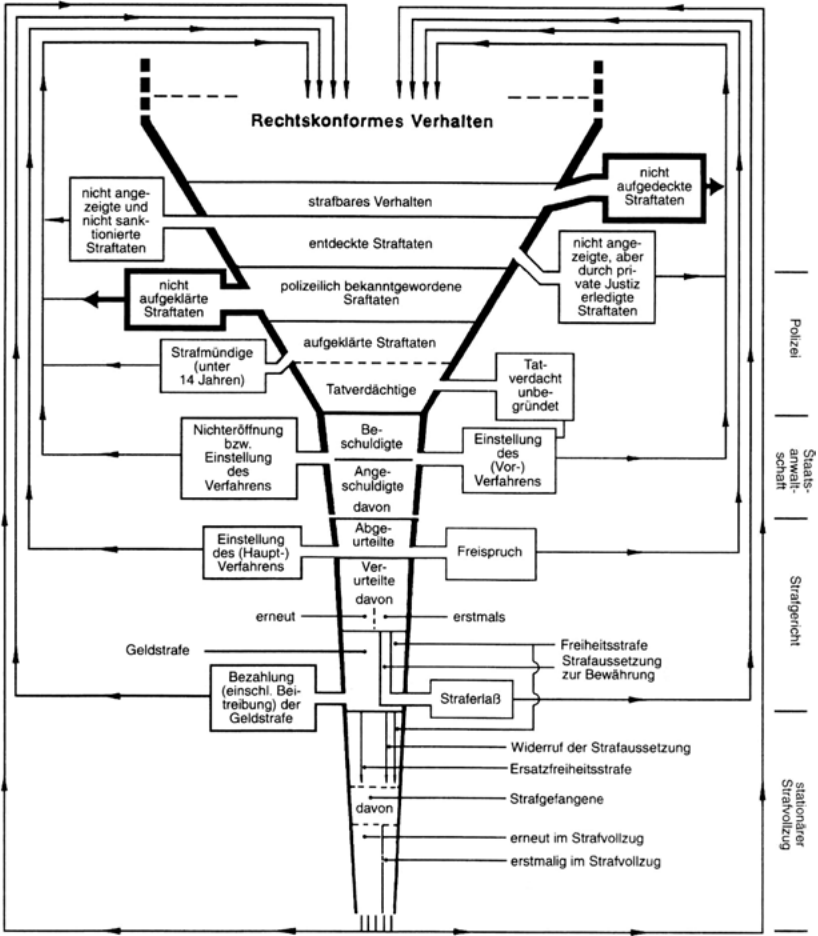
Rechtskonformes Verhalten

nicht aufgedeckte Straftaten

nicht angezeigte und nicht sanktionierte Straftaten

strafbares Verhalten

entdeckte Straftaten

nicht angezeigte, aber durch private Justiz erledigte Straftaten

nicht aufgeklärte Straftaten

polizeilich bekanntgewordene Sraftaten

aufgeklärte Straftaten

Strafmündige (unter 14 Jahren)

Tatverdächtige

Tatverdacht unbegründet

Polizei

Nichteröffnung bzw. Einstellung des Verfahrens

Beschuldigte

Angeschuldigte

Einstellung des (Vor-) Verfahrens

Staatsanwaltschaft

davon

Abgeurteilte

Einstellung des (Haupt-) Verfahrens

Freispruch

Verurteilte

davon

erneut

erstmals

Strafgericht

Geldstrafe

Freiheitsstrafe

Strafaussetzung zur Bewährung

Bezahlung (einschl. Beitreibung) der Geldstrafe

Straferlaß

Widerruf der Strafaussetzung

Ersatzfreiheitsstrafe

davon

Strafgefangene

erneut im Strafvollzug

erstmalig im Strafvollzug

stationärer Strafvollzug